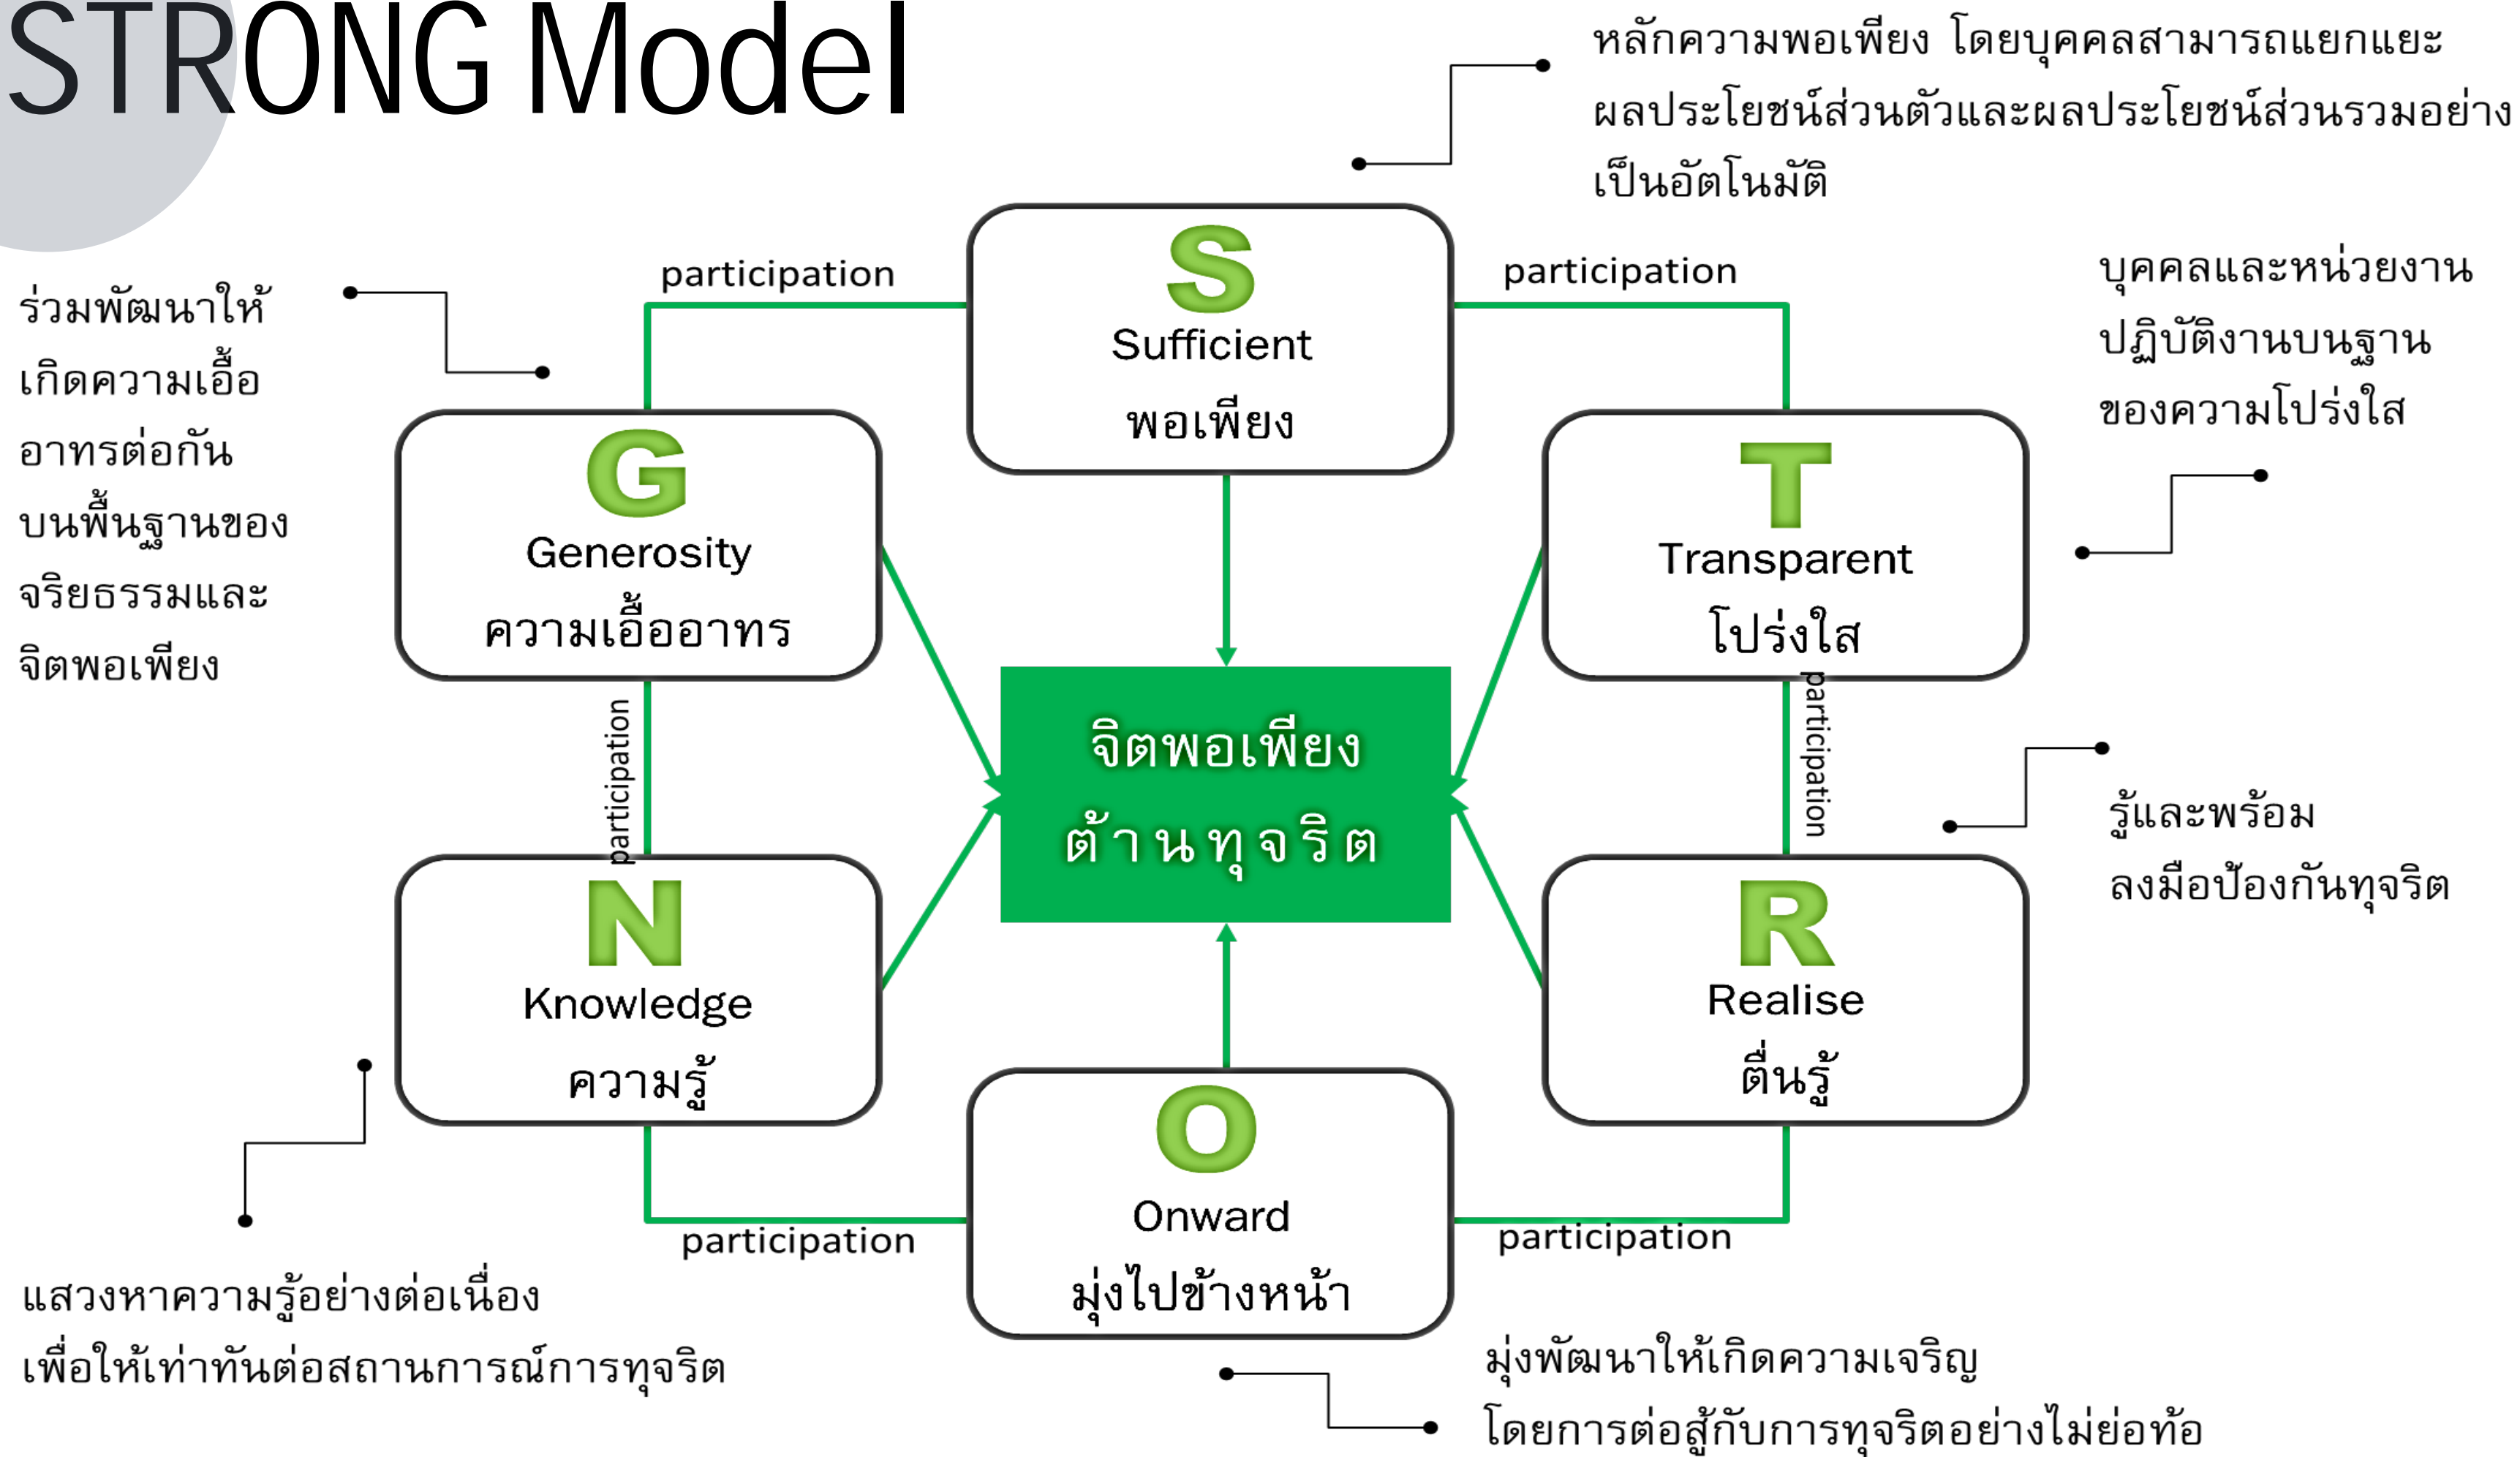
STRONG Model

หลักความพอเพียง โดยบุคคลสามารถแยกแยะผลประโยชน์ส่วนตัวและผลประโยชน์ส่วนรวมอย่างเป็นอัตโนมัติ

participation

S
Sufficient
พอเพียง

participation

ร่วมพัฒนาให้เกิดความเอื้ออาทรต่อกันบนพื้นฐานของจริยธรรมและจิตพอเพียง

G
Generosity
ความเอื้ออาทร

บุคคลและหน่วยงานปฏิบัติงานบนฐานของความโปร่งใส

T
Transparent
โปร่งใส

participation

จิตพอเพียง
ต้านทุจริต

participation

รู้และพร้อมลงมือป้องกันทุจริต

N
Knowledge
ความรู้

R
Realise
ตื่นรู้

O
Onward
มุ่งไปข้างหน้า

participation

participation

แสวงหาความรู้อย่างต่อเนื่องเพื่อให้เท่าทันต่อสถานการณ์การทุจริต

มุ่งพัฒนาให้เกิดความเจริญโดยการต่อสู้กับการทุจริตอย่างไม่ย่อท้อ